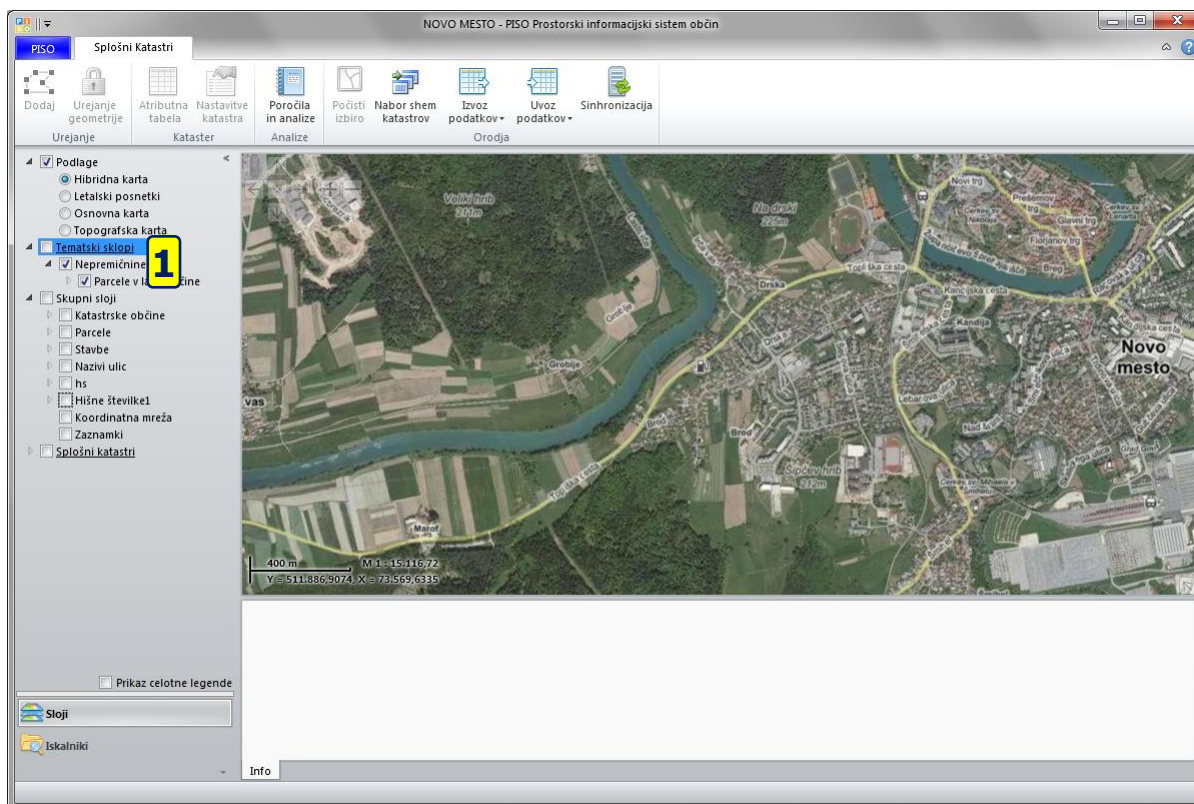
NOVO MESTO - PISO Prostorski informacijski sistem občin

PISO
Splošni Katastri

Dodaj
Urejanje geometrije
Urejanje
Atributna tabela
Nastavitve katastra
Kataster
Poročila in analize
Analize
Počisti izbiro
Nabor shem katastrov
Izvoz podatkov
Uvoz podatkov
Sinhronizacija
Orodja

Podlage
Hibridna karta
Letalski posnetki
Osnovna karta
Topografska karta
Tematski sloji
1
Nepremičnine
Parcele v la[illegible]čine
Skupni sloji
Katastrske občine
Parcele
Stavbe
Nazivi ulic
hs
Hišne številke1
Koordinatna mreža
Zaznamki
Splošni katastri

Prikaz celotne legende
Sloji
Iskalniki

Veliki hrib 211m
Na drski 225m
Novi trg
Prešernov trg
Glavni trg
Cerkev sv. Lenarta
Fitzanov trg
Breg
Topliška cesta
Drska
Kandijska cesta
Kandija
Grobje
Novo mesto
Lebarova ulica
Brod
Šipčev hrib 212m
Cerkev sv. Mihaela v Šmihelu
Marof
vas
Topliška cesta
400 m
M 1 : 15.116,72
Y = 511.886,9074, X = 73.569,6335

Info